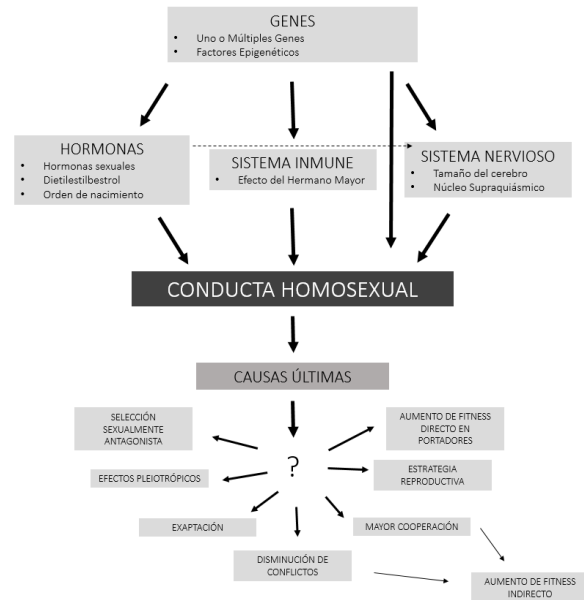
GENES
• Uno o Múltiples Genes
• Factores Epigenéticos

HORMONAS
• Hormonas sexuales
• Dietilestilbestrol
• Orden de nacimiento

SISTEMA INMUNE
• Efecto del Hermano Mayor

SISTEMA NERVIOSO
• Tamaño del cerebro
• Núcleo Supraquiásmico

CONDUCTA HOMOSEXUAL

CAUSAS ÚLTIMAS

?

SELECCIÓN SEXUALMENTE ANTAGONISTA

AUMENTO DE FITNESS DIRECTO EN PORTADORES

EFECTOS PLEIOTRÓPICOS

ESTRATEGIA REPRODUCTIVA

EXAPTACIÓN

MAYOR COOPERACIÓN

DISMINUCIÓN DE CONFLICTOS

AUMENTO DE FITNESS INDIRECTO